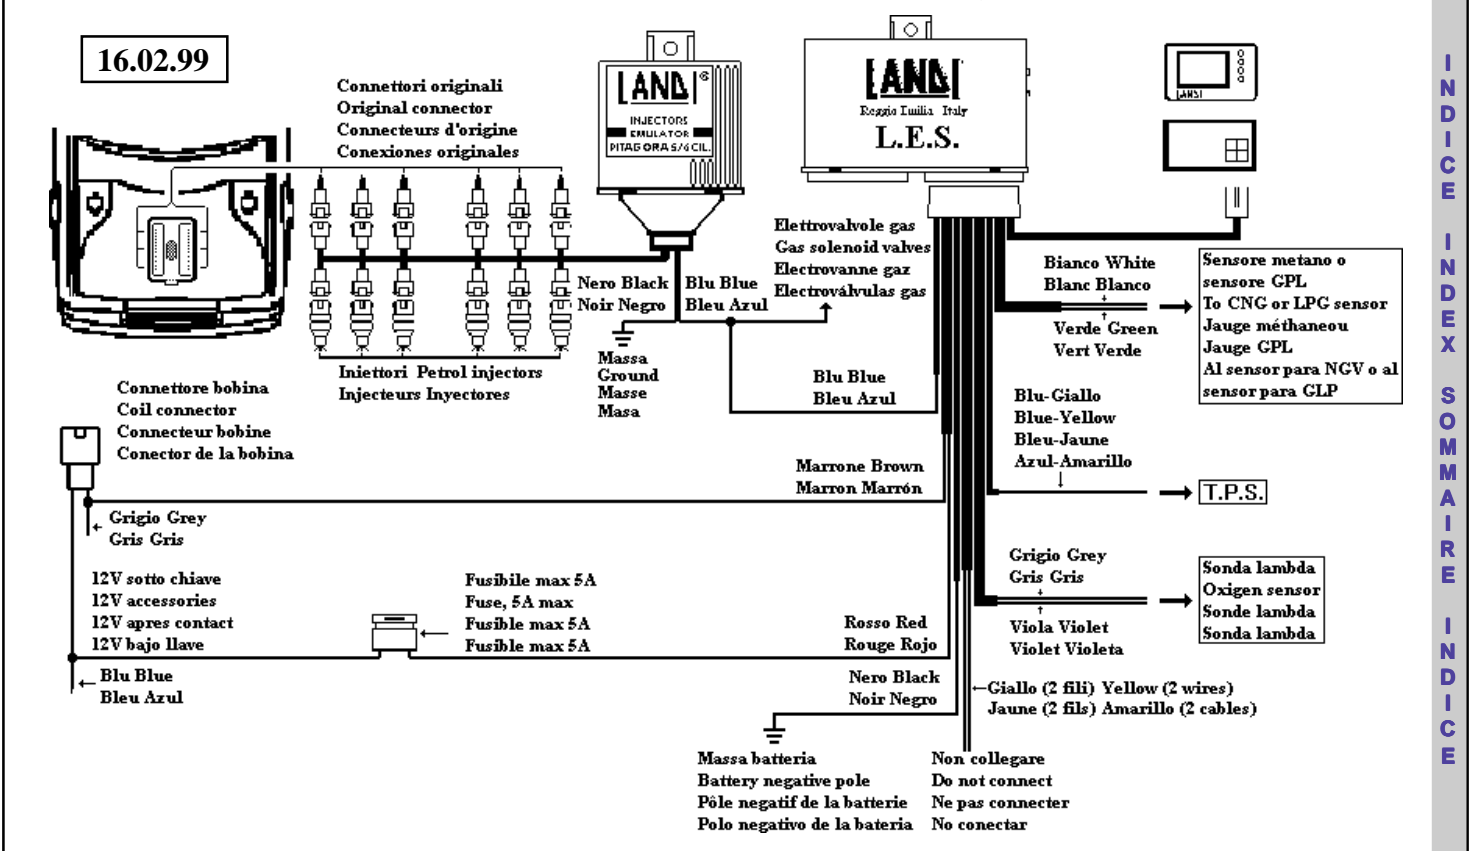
16.02.99

Connettori originali
Original connector
Connecteurs d'origine
Conexiones originales

LANDI
INJECTORS EMULATOR
PITAGORA 5/6 CIL.

LANDI
Reggio Emilia Italy
L.E.S.

LANDI

Elettrovalvole gas
Gas solenoid valves
Electrovanne gaz
Electroválvulas gas

Nero Black
Noir Negro

Blu Blue
Bleu Azul

Massa
Ground
Masse
Masa

Iniettori Petrol injectors
Injecteurs Inyectores

Bianco White
Blanc Blanco

Verde Green
Vert Verde

Sensore metano o sensore GPL
To CNG or LPG sensor
Jauge méthaneou
Jauge GPL
Al sensor para NGV o al sensor para GLP

Blu Blue
Bleu Azul

Connettore bobina
Coil connector
Connecteur bobine
Conector de la bobina

Blu-Giallo
Blue-Yellow
Bleu-Jaune
Azul-Amarillo

Marrone Brown
Marron Marrón

T.P.S.

Grigio Grey
Gris Gris

Grigio Grey
Gris Gris

Sonda lambda
Oxigen sensor
Sonde lambda
Sonda lambda

12V sotto chiave
12V accessories
12V apres contact
12V bajo llave

Fusibile max 5A
Fuse, 5A max
Fusible max 5A
Fusible max 5A

Rosso Red
Rouge Rojo

Viola Violet
Violet Violeta

Blu Blue
Bleu Azul

Nero Black
Noir Negro

Giallo (2 fili) Yellow (2 wires)
Jaune (2 fils) Amarillo (2 cables)

Massa batteria
Battery negative pole
Pôle negatif de la batterie
Polo negativo de la bateria

Non collegare
Do not connect
Ne pas connecter
No conectar

INDICE INDEX SOMMAIRE INDICE